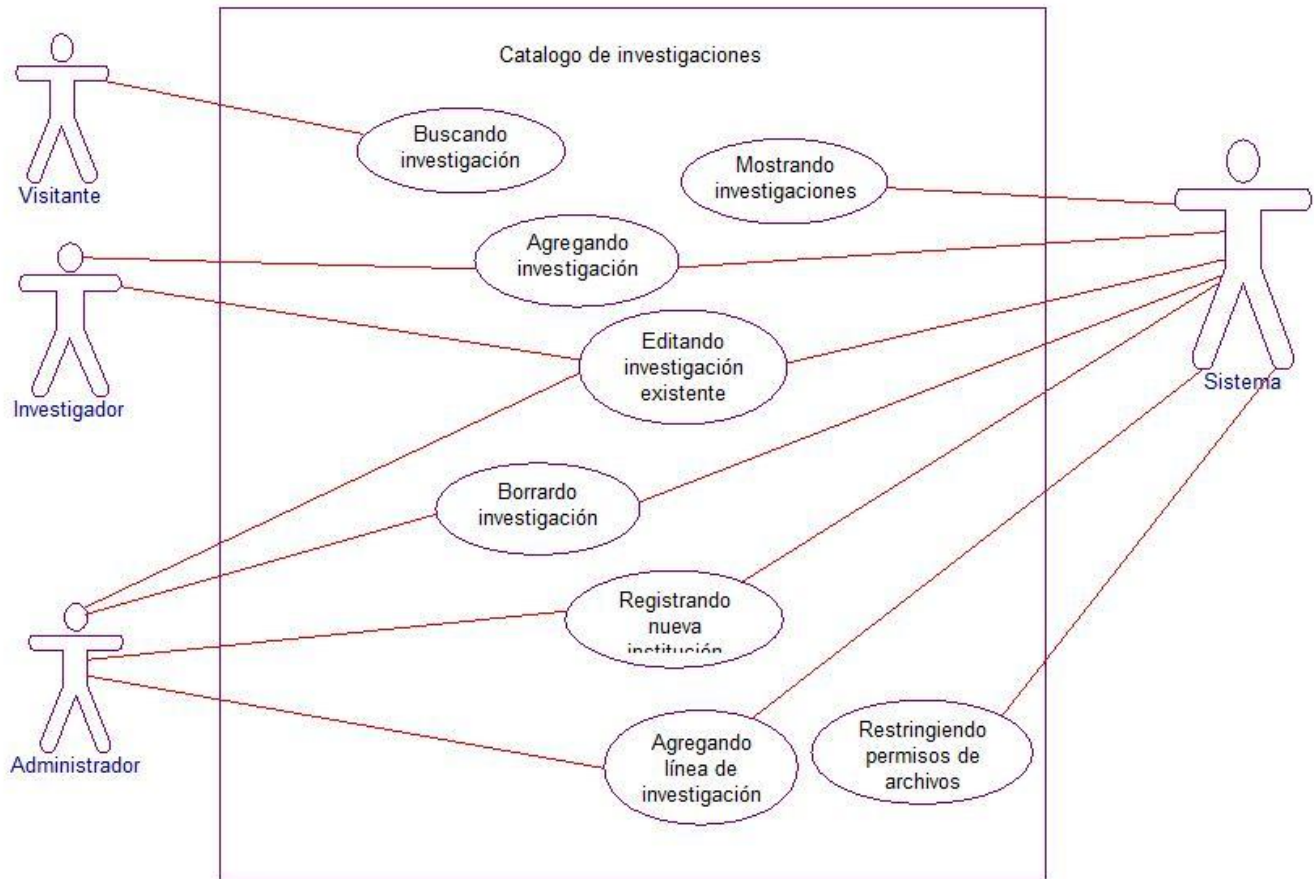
Catalogo de investigaciones

Visitante

Buscando investigación

Mostrando investigaciones

Sistema

Agregando investigación

Investigador

Editando investigación existente

Borrardo investigación

Registrando nueva institución

Administrador

Agregando línea de investigación

Restringiendo permisos de archivos